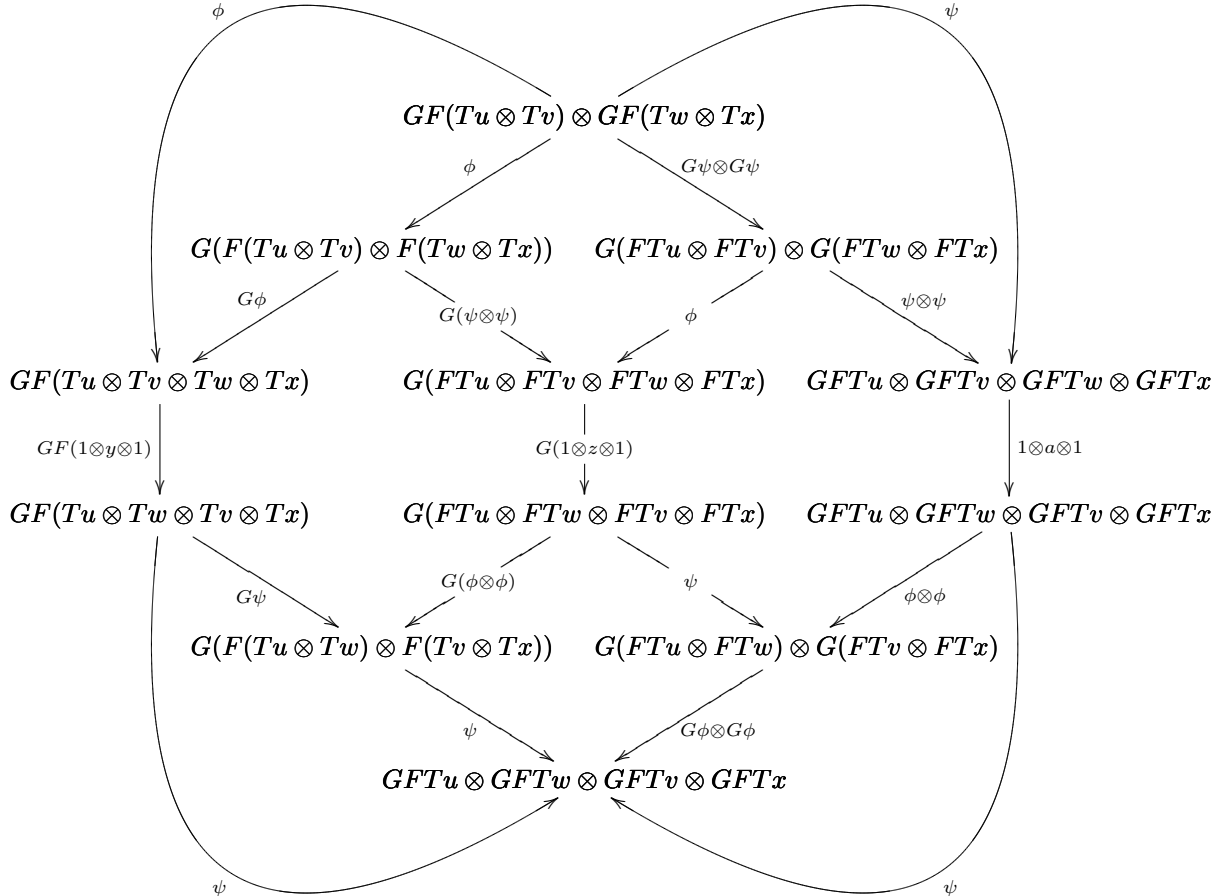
$\phi$ $\psi$

$GF(Tu \otimes Tv) \otimes GF(Tw \otimes Tx)$

$\phi$ $G\psi \otimes G\psi$

$G(F(Tu \otimes Tv) \otimes F(Tw \otimes Tx))$ $G(FTu \otimes FTv) \otimes G(FTw \otimes FTx)$

$G\phi$ $G(\psi \otimes \psi)$ $\phi$ $\psi \otimes \psi$

$GF(Tu \otimes Tv \otimes Tw \otimes Tx)$ $G(FTu \otimes FTv \otimes FTw \otimes FTx)$ $GFTu \otimes GFTv \otimes GFTw \otimes GFTx$

$GF(1 \otimes y \otimes 1)$ $G(1 \otimes z \otimes 1)$ $1 \otimes a \otimes 1$

$GF(Tu \otimes Tw \otimes Tv \otimes Tx)$ $G(FTu \otimes FTw \otimes FTv \otimes FTx)$ $GFTu \otimes GFTw \otimes GFTv \otimes GFTx$

$G(\phi \otimes \phi)$ $\psi$ $G\psi$ $\phi \otimes \phi$

$G(F(Tu \otimes Tw) \otimes F(Tv \otimes Tx))$ $G(FTu \otimes FTw) \otimes G(FTv \otimes FTx)$

$\psi$ $G\phi \otimes G\phi$

$GFTu \otimes GFTw \otimes GFTv \otimes GFTx$

$\psi$ $\psi$